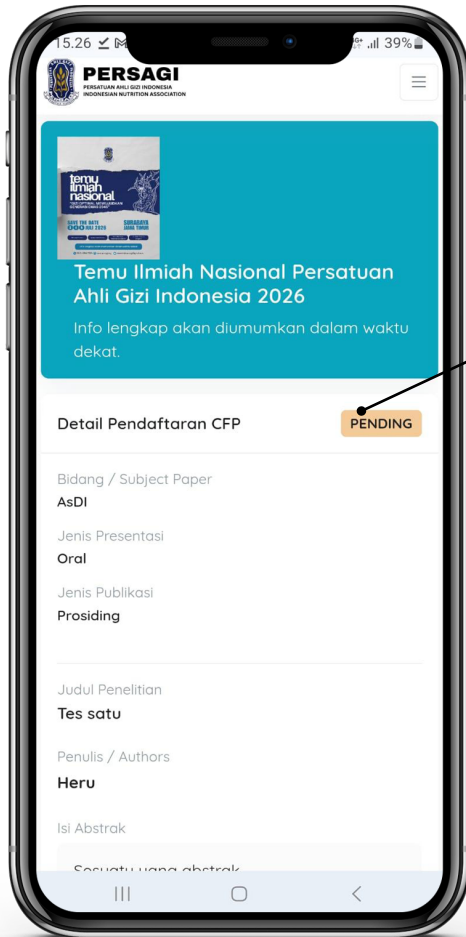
15.26 ✓ ✉ .ıl 39%

PERSAGI
PERSATUAN AHLI GIZI INDONESIA
INDONESIAN NUTRITION ASSOCIATION

temu ilmiah nasional
SAVE THE DATE
SURABAYA JAWA TIMUR

Temu Ilmiah Nasional Persatuan Ahli Gizi Indonesia 2026

Info lengkap akan diumumkan dalam waktu dekat.

Detail Pendaftaran CFP

PENDING

Bidang / Subject Paper
AsDI

Jenis Presentasi
Oral

Jenis Publikasi
Prosiding

Judul Penelitian
Tes satu

Penulis / Authors
Heru

Isi Abstrak

Sesuatu yang abstrak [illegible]

III ○ <